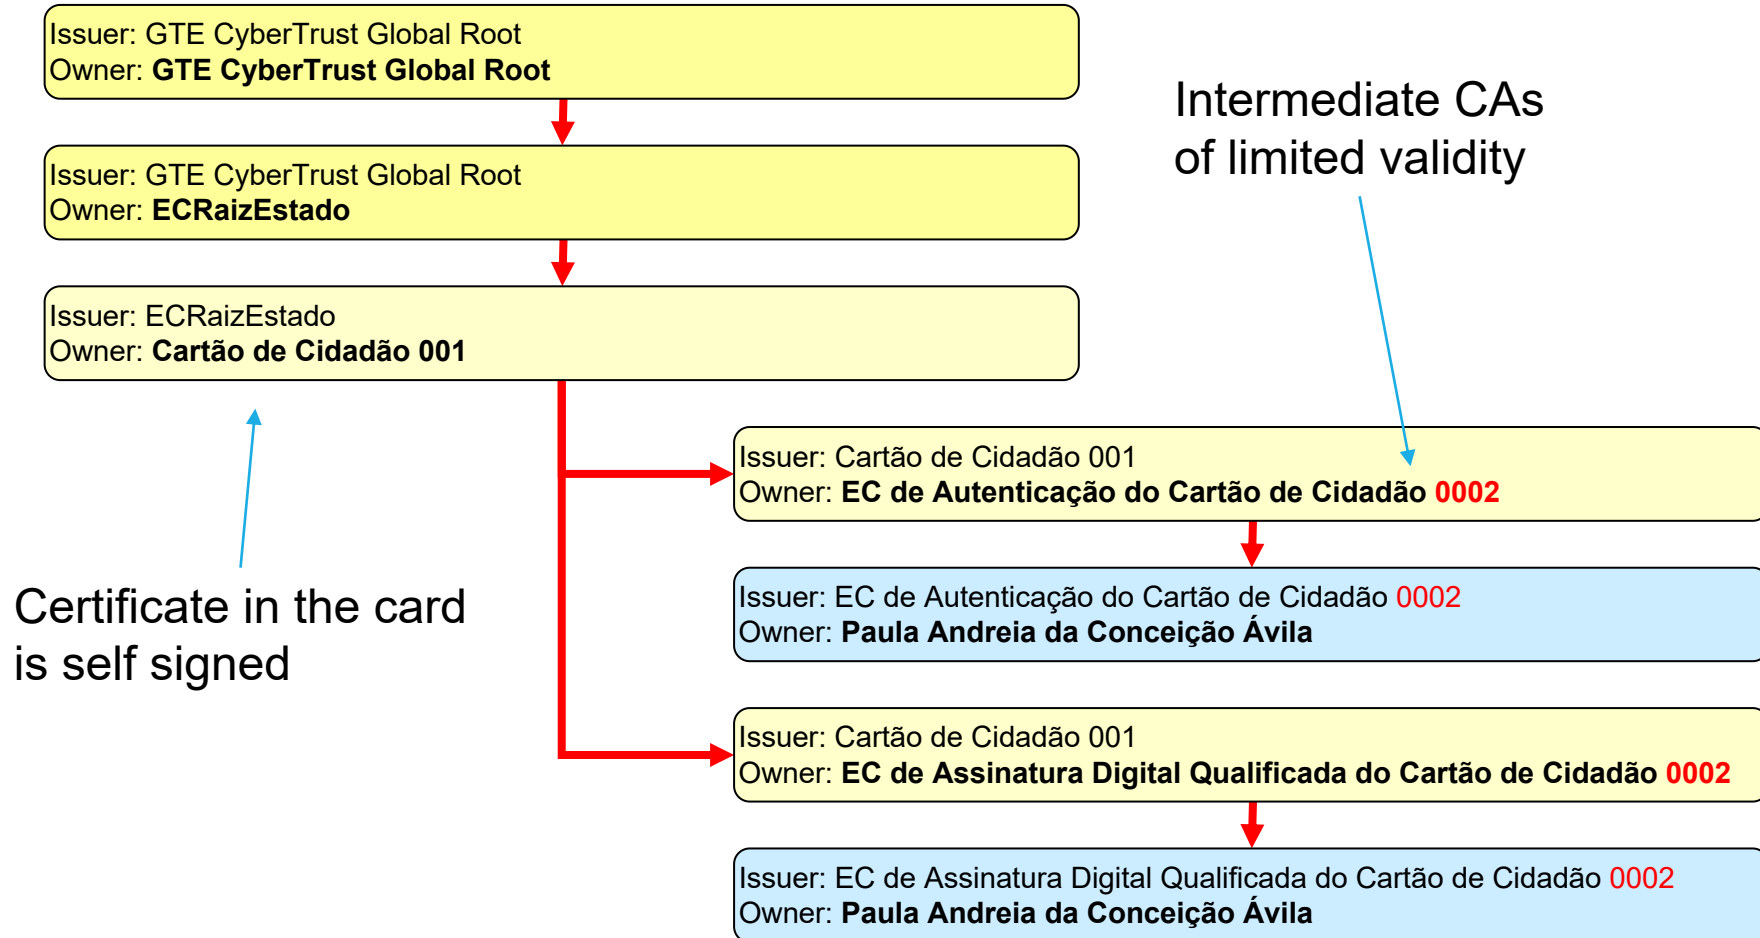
Issuer: GTE CyberTrust Global Root
Owner: **GTE CyberTrust Global Root**

Issuer: GTE CyberTrust Global Root
Owner: **ECRaizEstado**

Issuer: ECRaizEstado
Owner: **Cartão de Cidadão 001**

Intermediate CAs of limited validity

Issuer: Cartão de Cidadão 001
Owner: **EC de Autenticação do Cartão de Cidadão 0002**

Issuer: EC de Autenticação do Cartão de Cidadão 0002
Owner: **Paula Andreia da Conceição Ávila**

Certificate in the card is self signed

Issuer: Cartão de Cidadão 001
Owner: **EC de Assinatura Digital Qualificada do Cartão de Cidadão 0002**

Issuer: EC de Assinatura Digital Qualificada do Cartão de Cidadão 0002
Owner: **Paula Andreia da Conceição Ávila**